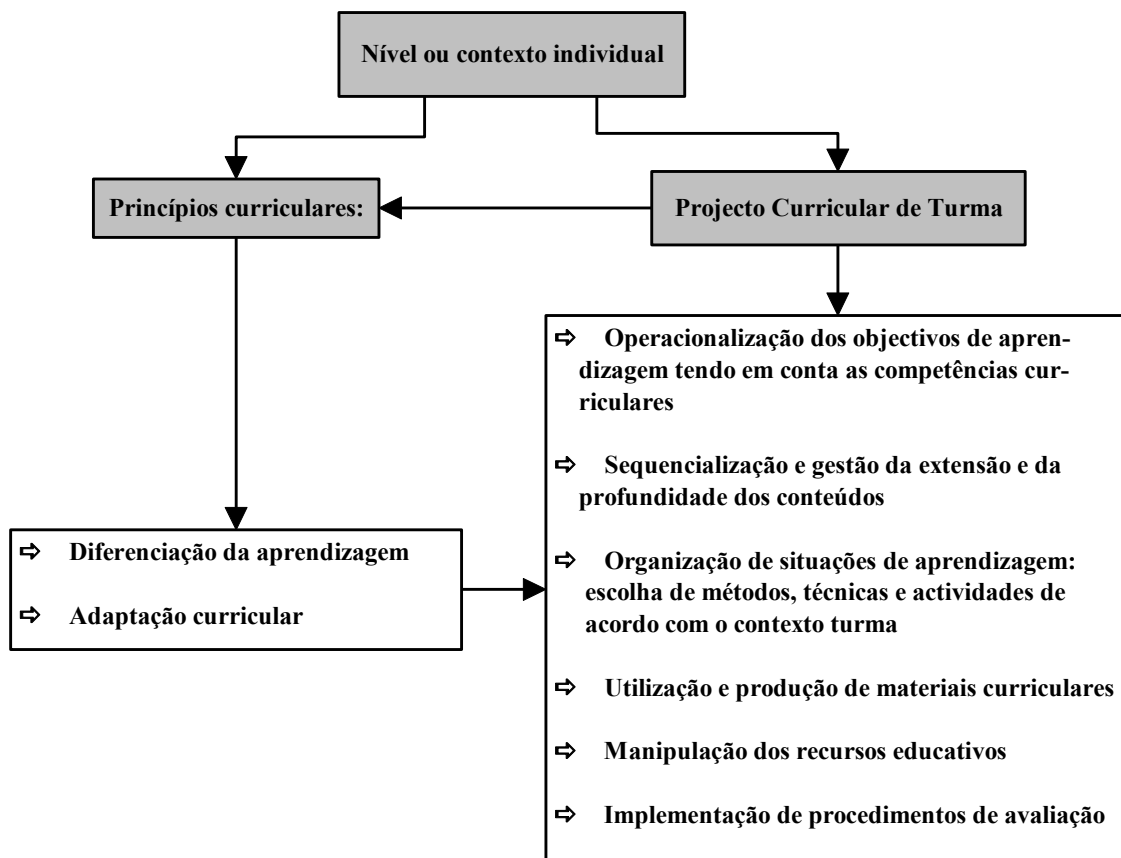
Nível ou contexto individual

Princípios curriculares:

Projecto Curricular de Turma

⇨ Operacionalização dos objectivos de aprendizagem tendo em conta as competências curriculares

⇨ Sequencialização e gestão da extensão e da profundidade dos conteúdos

⇨ Organização de situações de aprendizagem: escolha de métodos, técnicas e actividades de acordo com o contexto turma

⇨ Utilização e produção de materiais curriculares

⇨ Manipulação dos recursos educativos

⇨ Implementação de procedimentos de avaliação

⇨ Diferenciação da aprendizagem

⇨ Adaptação curricular